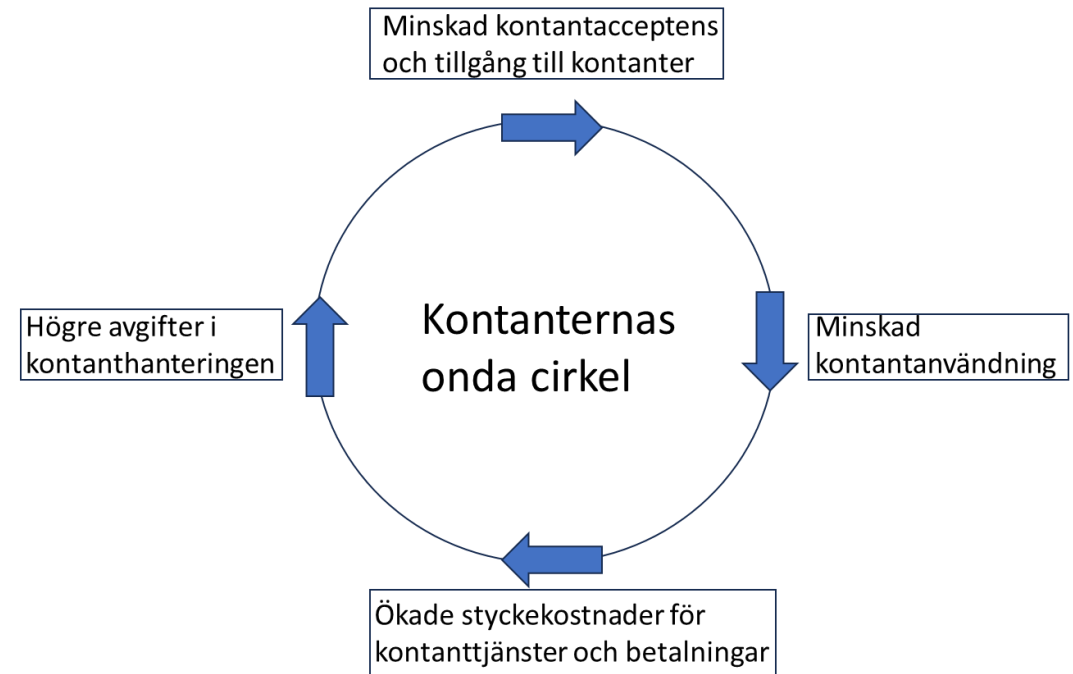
Minskad kontantacceptens och tillgång till kontanter

Kontanternas onda cirkel

Minskad kontantanvändning

Ökade styckekostnader för kontanttjänster och betalningar

Högre avgifter i kontanthanteringen